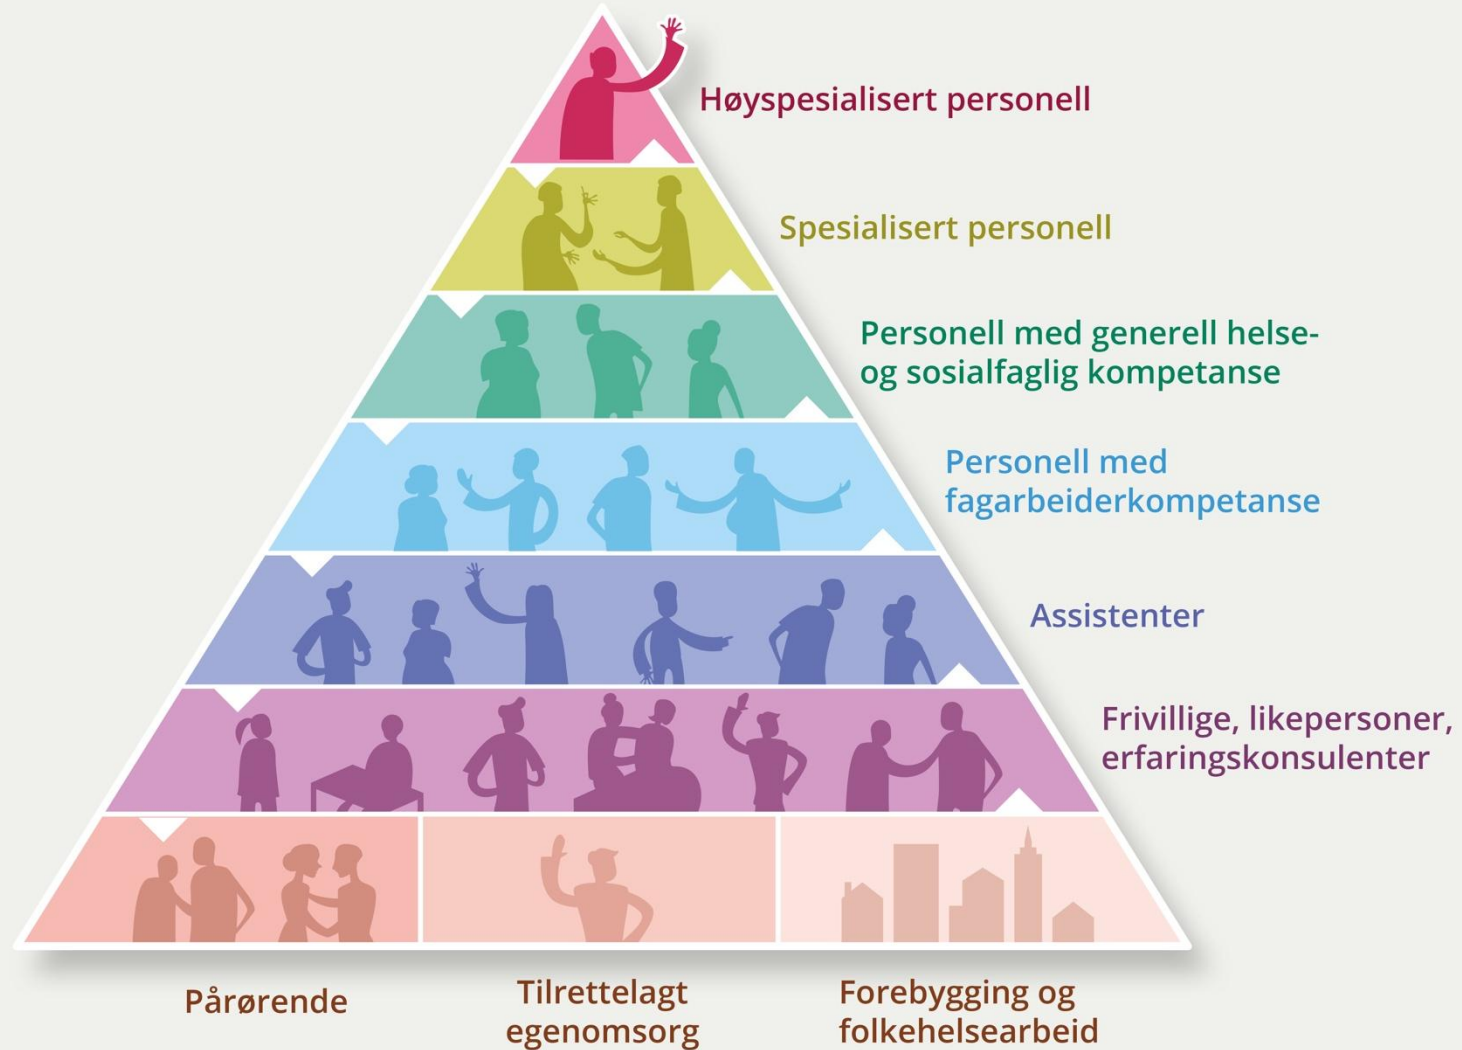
Høyspesialisert personell

Spesialisert personell

Personell med generell helse- og sosialfaglig kompetanse

Personell med fagarbeiderkompetanse

Assistenter

Frivillige, likepersoner, erfaringskonsulenter

Pårørende

Tilrettelagt egenomsorg

Forebygging og folkehelsearbeid